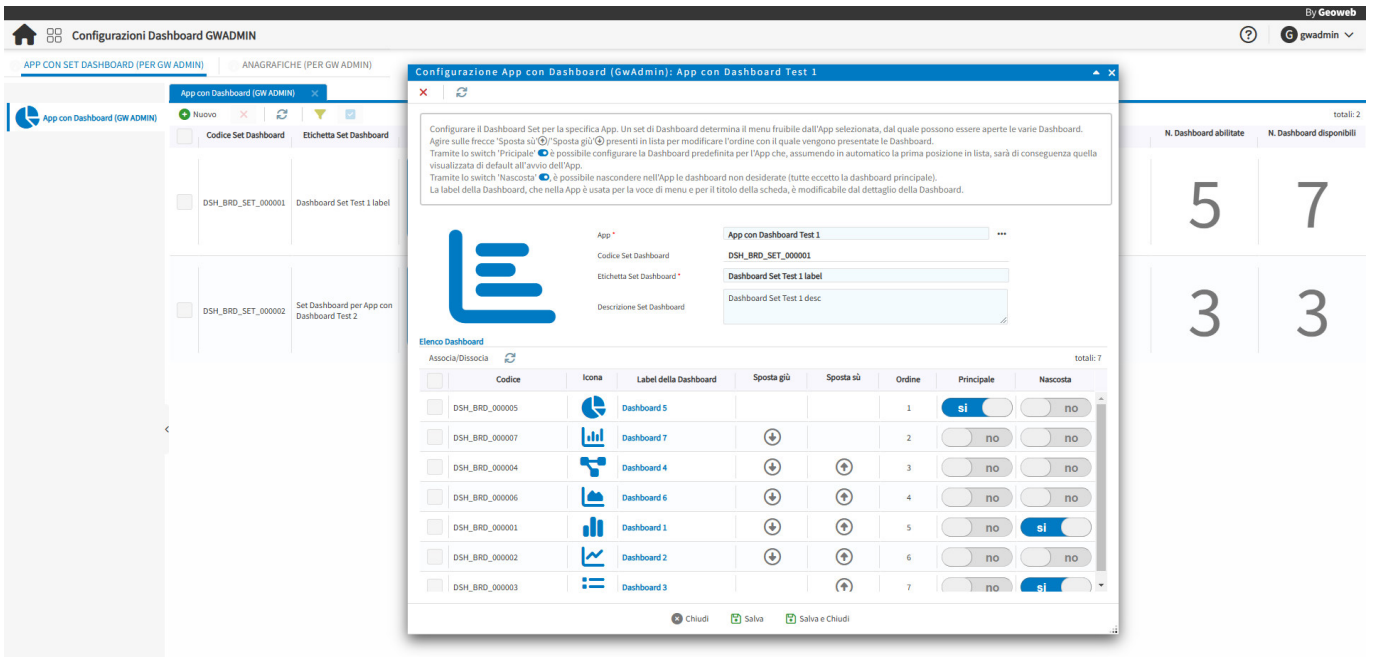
By Geoweb

Configurazioni Dashboard GWADMIN

gwadmin

APP CON SET DASHBOARD (PER GW ADMIN)

ANAGRAFICHE (PER GW ADMIN)

App con Dashboard (GW ADMIN)

App con Dashboard (GW ADMIN)

Nuovo

totali: 2

| | Codice Set Dashboard | Etichetta Set Dashboard | N. Dashboard abilitate | N. Dashboard disponibili |
|---|---|---|---|---|
| | DSH_BRD_SET_000001 | Dashboard Set Test 1 label | 5 | 7 |
| | DSH_BRD_SET_000002 | Set Dashboard per App con Dashboard Test 2 | 3 | 3 |

Configurazione App con Dashboard (GwAdmin): App con Dashboard Test 1

Configurare il Dashboard Set per la specifica App. Un set di Dashboard determina il menu fruibile dall'App selezionata, dal quale possono essere aperte le varie Dashboard.
Agire sulle frecce 'Sposta sù'/'Sposta giù' presenti in lista per modificare l'ordine con il quale vengono presentate le Dashboard.
Tramite lo switch 'Pricipale' è possibile configurare la Dashboard predefinita per l'App che, assumendo in automatico la prima posizione in lista, sarà di conseguenza quella visualizzata di default all'avvio dell'App.
Tramite lo switch 'Nascosta', è possibile nascondere nell'App le dashboard non desiderate (tutte eccetto la dashboard principale).
La label della Dashboard, che nella App è usata per la voce di menu e per il titolo della scheda, è modificabile dal dettaglio della Dashboard.

App * App con Dashboard Test 1
Codice Set Dashboard DSH_BRD_SET_000001
Etichetta Set Dashboard * Dashboard Set Test 1 label
Descrizione Set Dashboard Dashboard Set Test 1 desc

Elenco Dashboard

Associa/Dissocia

totali: 7

| | Codice | Icona | Label della Dashboard | Sposta giù | Sposta sù | Ordine | Principale | Nascosta |
|---|---|---|---|---|---|---|---|---|
| | DSH_BRD_000005 | | Dashboard 5 | | | 1 | si | no |
| | DSH_BRD_000007 | | Dashboard 7 | | | 2 | no | no |
| | DSH_BRD_000004 | | Dashboard 4 | | | 3 | no | no |
| | DSH_BRD_000006 | | Dashboard 6 | | | 4 | no | no |
| | DSH_BRD_000001 | | Dashboard 1 | | | 5 | no | si |
| | DSH_BRD_000002 | | Dashboard 2 | | | 6 | no | no |
| | DSH_BRD_000003 | | Dashboard 3 | | | 7 | no | si |

Chiudi Salva Salva e Chiudi